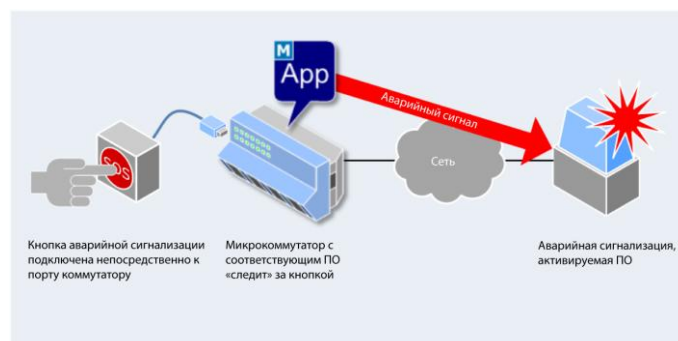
M
App

Аварийный сигнал

SOS

Сеть

Кнопка аварийной сигнализации подключена непосредственно к порту коммутатору

Микрокоммутатор с соответствующим ПО «следит» за кнопкой

Аварийная сигнализация, активируемая ПО